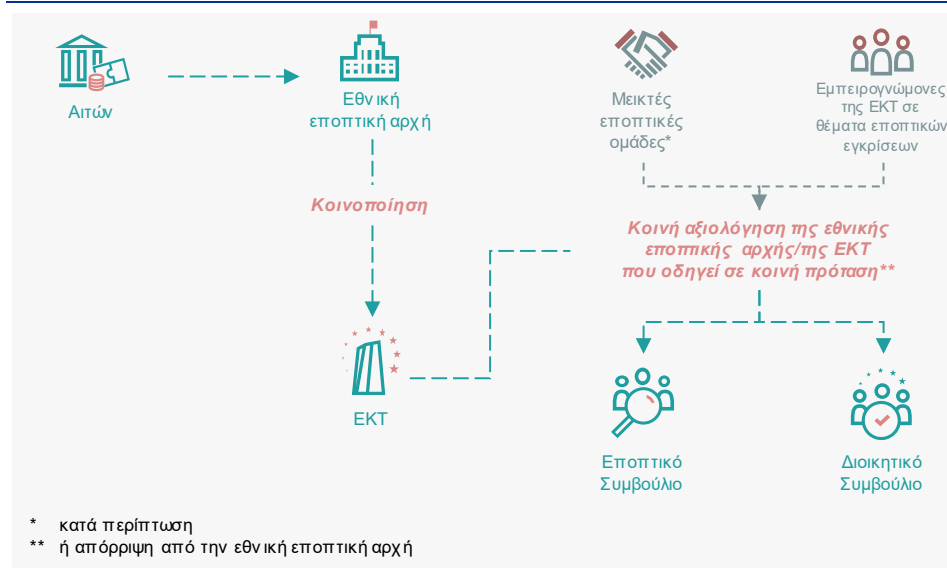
Αιτών

Εθνική εποπτική αρχή

Κοινοποίηση

ΕΚΤ

Μεικτές εποπτικές ομάδες*

Εμπειρογνώμονες της ΕΚΤ σε θέματα εποπτικών εγκρίσεων

Κοινή αξιολόγηση της εθνικής εποπτικής αρχής/της ΕΚΤ που οδηγεί σε κοινή πρόταση**

Εποπτικό Συμβούλιο

Διοικητικό Συμβούλιο

* κατά περίπτωση
** ή απόρριψη από την εθνική εποπτική αρχή